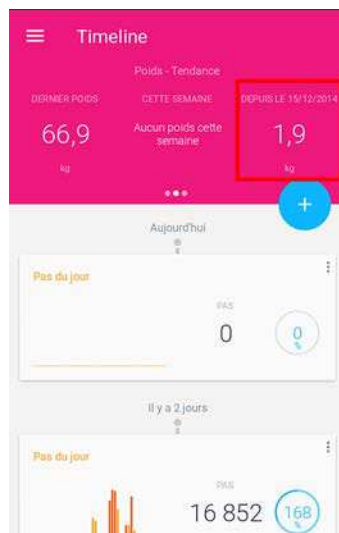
Timeline

Poids - Tendance

DERNIER POIDS
66,9
kg

CETTE SEMAINE
Aucun poids cette semaine

DEPUIS LE 15/12/2014
1,9
kg

+

Aujourd'hui

Pas du jour

PAS
0
0
%

Il y a 2 jours

Pas du jour

PAS
16 852
168